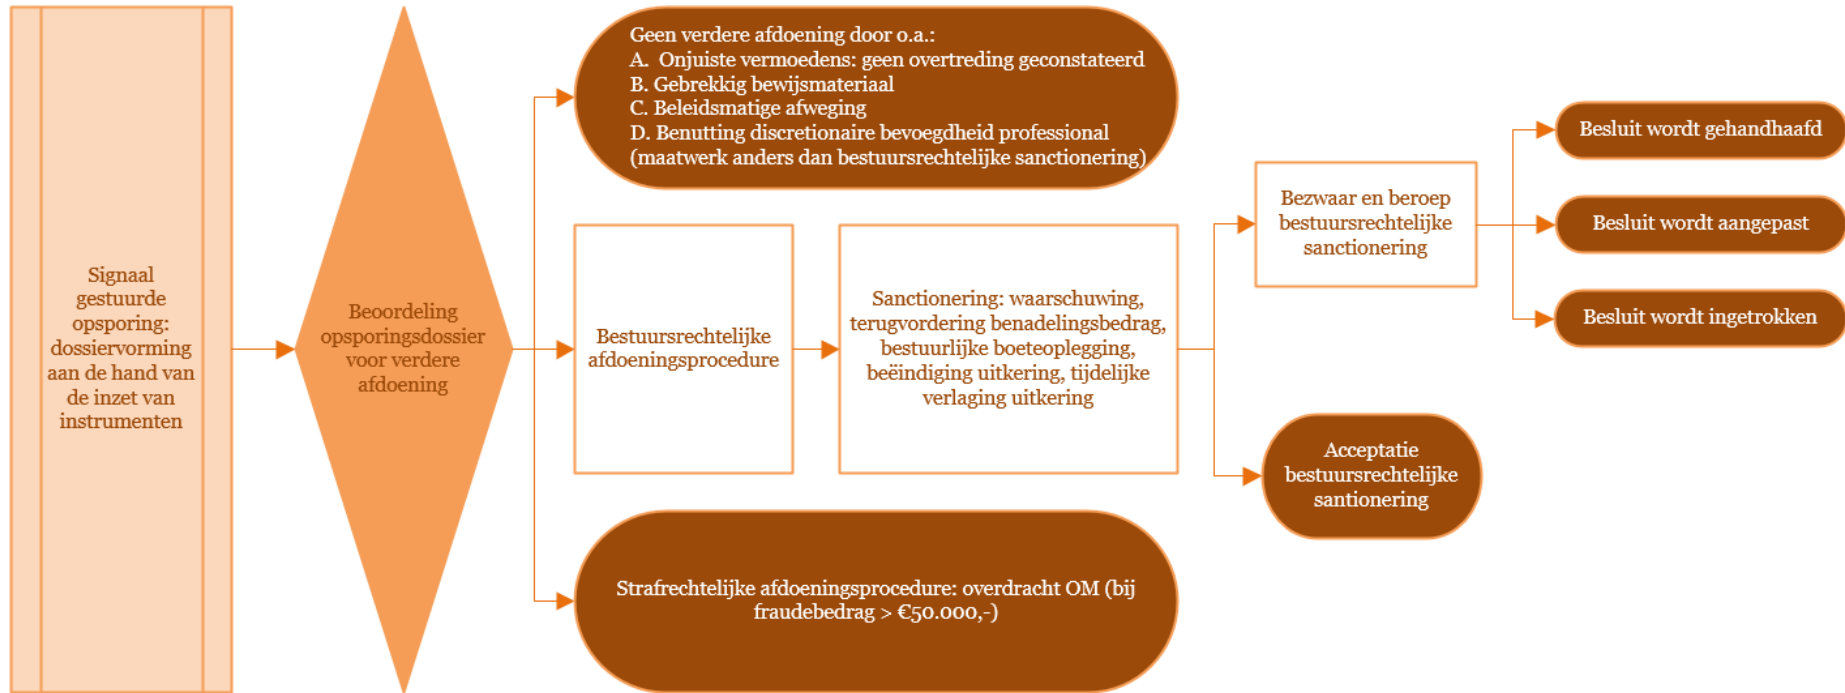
Signaal gestuurde opsporing: dossiervorming aan de hand van de inzet van instrumenten

Beoordeling opsporingsdossier voor verdere afdoening

Geen verdere afdoening door o.a.:
A. Onjuiste vermoedens: geen overtreding geconstateerd
B. Gebrekkig bewijsmateriaal
C. Beleidsmatige afweging
D. Benutting discretionaire bevoegdheid professional (maatwerk anders dan bestuursrechtelijke sanctionering)

Bestuursrechtelijke afdoeningsprocedure

Sanctionering: waarschuwing, terugvordering benadelingsbedrag, bestuurlijke boeteoplegging, beëindiging uitkering, tijdelijke verlaging uitkering

Bezwaar en beroep bestuursrechtelijke sanctionering

Besluit wordt gehandhaafd

Besluit wordt aangepast

Besluit wordt ingetrokken

Acceptatie bestuursrechtelijke santionering

Strafrechtelijke afdoeningsprocedure: overdracht OM (bij fraudebedrag > €50.000,-)